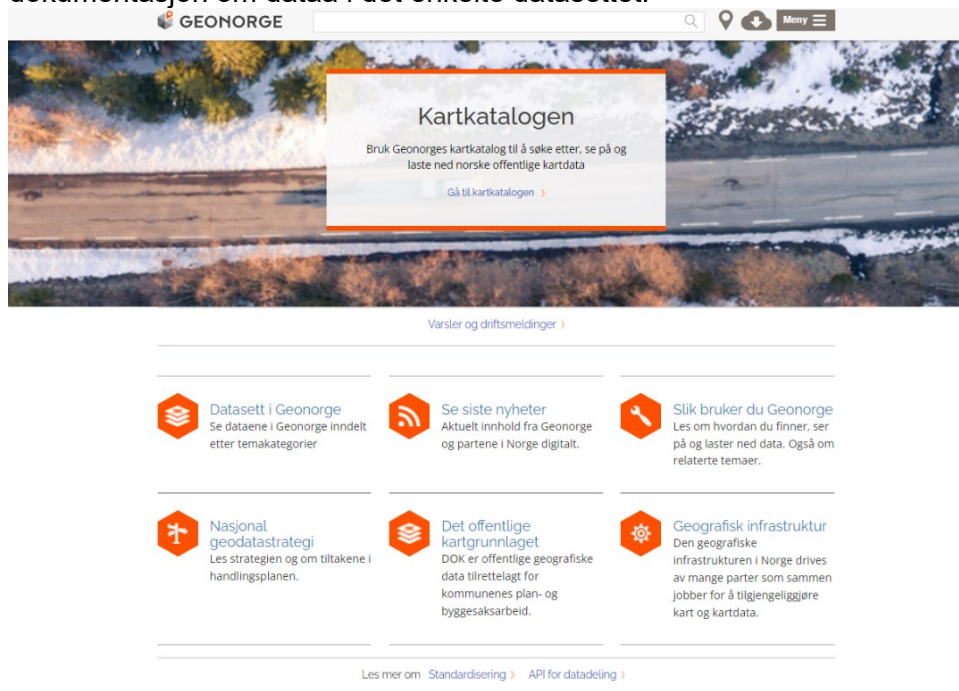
dokumentasjon om data i det enkelte datasettet.

GEONORGE

Meny

Kartkatalogen

Bruk Geonorges kartkatalog til å søke etter, se på og laste ned norske offentlige kartdata

Gå til kartkatalogen ›

Varsler og driftsmeldinger ›

Datasett i Geonorge
Se dataene i Geonorge inndelt etter temakategorier

Se siste nyheter
Aktuelt innhold fra Geonorge og partene i Norge digitalt.

Slik bruker du Geonorge
Les om hvordan du finner, ser på og laster ned data. Også om relaterte temaer.

Nasjonal geodatastrategi
Les strategien og om tiltakene i handlingsplanen.

Det offentlige kartgrunnlaget
DOK er offentlige geografiske data tilrettelagt for kommunenes plan- og byggesaksarbeid.

Geografisk infrastruktur
Den geografiske infrastrukturen i Norge drives av mange parter som sammen jobber for å tilgjengeliggjøre kart og kartdata.

Les mer om Standardisering › API for datadeling ›